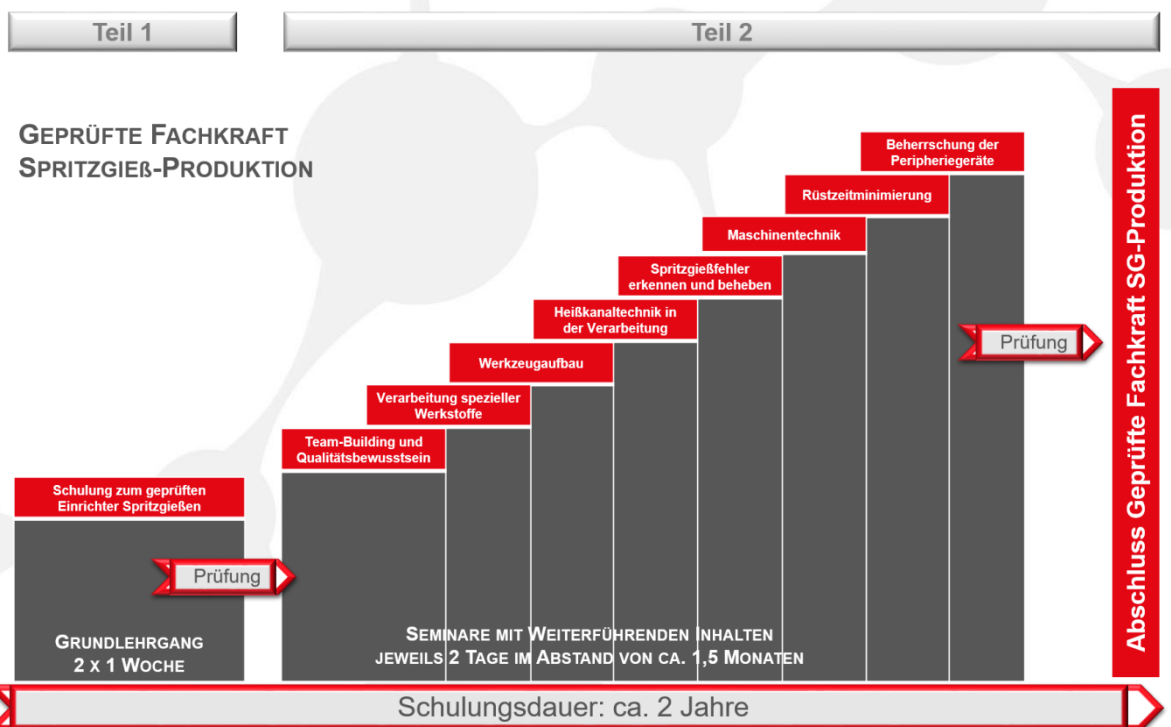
Teil 1

Teil 2

GEPRÜFTE FACHKRAFT SPRITZGIEß-PRODUKTION

Schulung zum geprüften Einrichter Spritzgießen

Prüfung

GRUNDLEHRGANG 2 X 1 WOCHE

Team-Building und Qualitätsbewusstsein

Verarbeitung spezieller Werkstoffe

Werkzeugaufbau

Heißkanaltechnik in der Verarbeitung

Spritzgießfehler erkennen und beheben

Maschinentechnik

Rüstzeitminimierung

Beherrschung der Peripheriegeräte

Prüfung

SEMINARE MIT WEITERFÜHRENDEN INHALTEN JEWEILS 2 TAGE IM ABSTAND VON CA. 1,5 MONATEN

Abschluss Geprüfte Fachkraft SG-Produktion

Schulungsdauer: ca. 2 Jahre